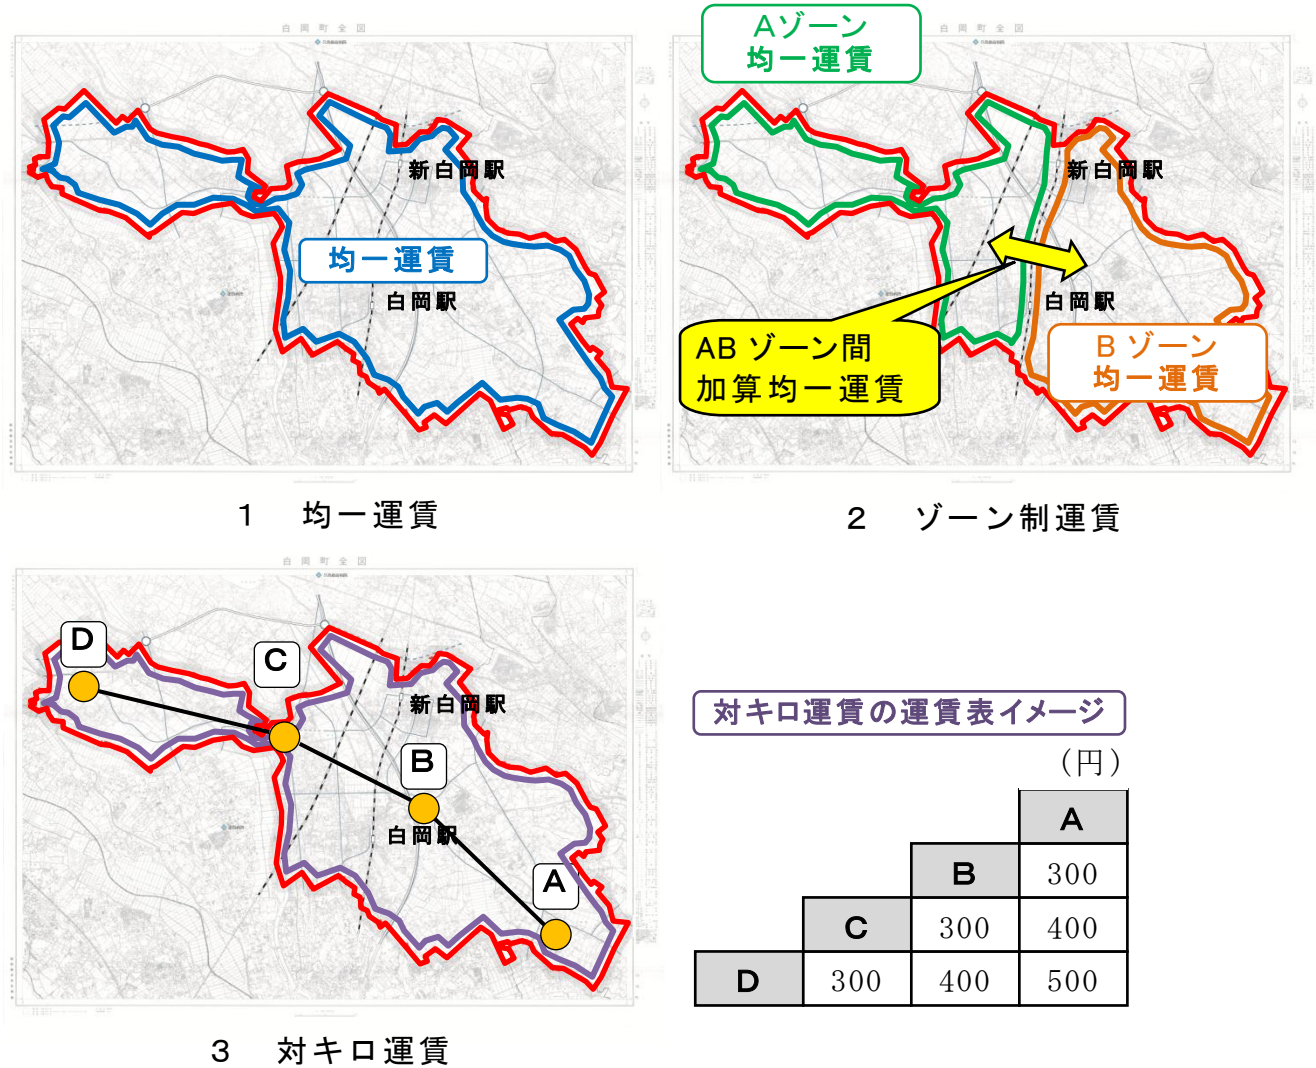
白岡町全図

新白岡駅

均一運賃

白岡駅

1　均一運賃

Aゾーン
均一運賃

白岡町全図

新白岡駅

白岡駅

ABゾーン間
加算均一運賃

Bゾーン
均一運賃

2　ゾーン制運賃

白岡町全図

D

C

新白岡駅

B

白岡駅

A

3　対キロ運賃

対キロ運賃の運賃表イメージ

（円）

| | | | A |
|---|---|---|---|
| | | B | 300 |
| | C | 300 | 400 |
| D | 300 | 400 | 500 |